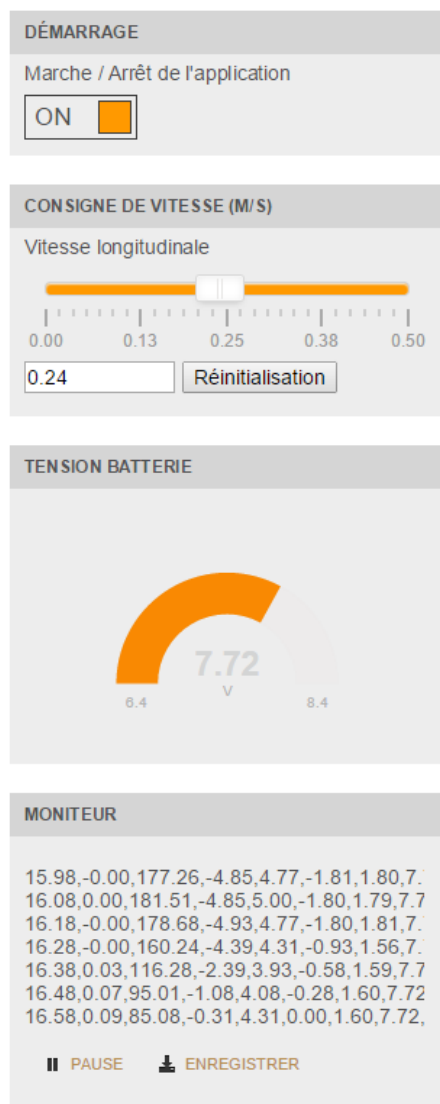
DÉMARRAGE

Marche / Arrêt de l'application

ON

CONSIGNE DE VITESSE (M/S)

Vitesse longitudinale

0.00 0.13 0.25 0.38 0.50

0.24

Réinitialisation

TENSION BATTERIE

7.72

V

6.4

8.4

MONITEUR

15.98,-0.00,177.26,-4.85,4.77,-1.81,1.80,7.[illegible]
16.08,0.00,181.51,-4.85,5.00,-1.80,1.79,7.7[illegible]
16.18,-0.00,178.68,-4.93,4.77,-1.80,1.81,7.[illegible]
16.28,-0.00,160.24,-4.39,4.31,-0.93,1.56,7.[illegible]
16.38,0.03,116.28,-2.39,3.93,-0.58,1.59,7.7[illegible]
16.48,0.07,95.01,-1.08,4.08,-0.28,1.60,7.72
16.58,0.09,85.08,-0.31,4.31,0.00,1.60,7.72,

PAUSE

ENREGISTRER